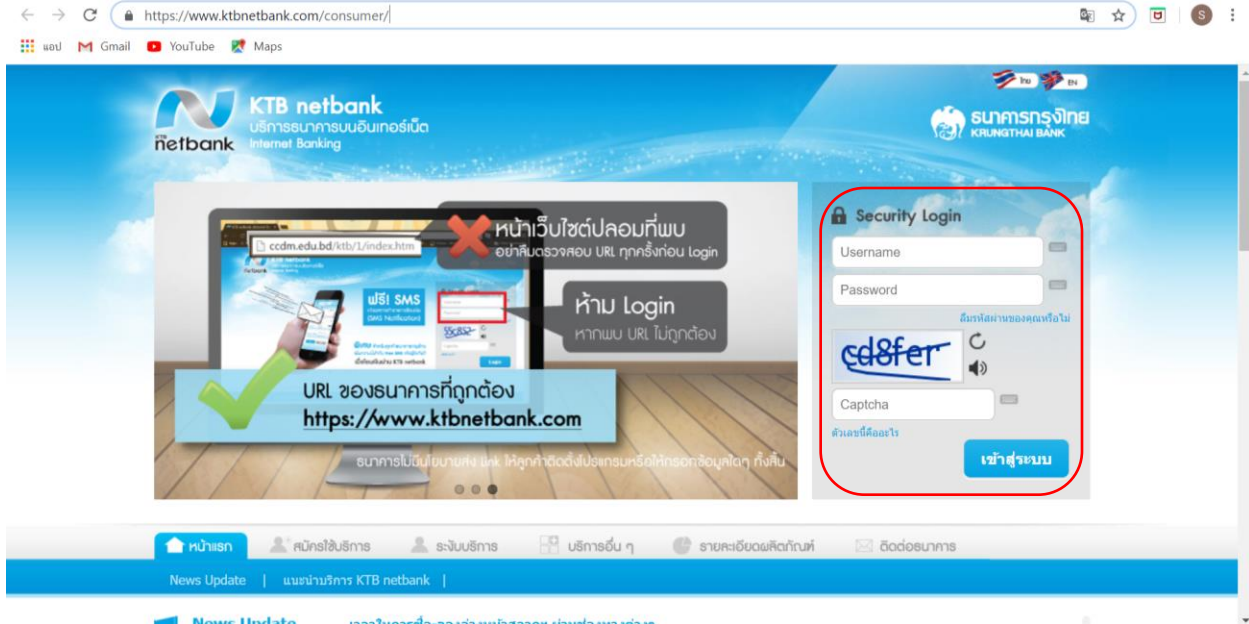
https://www.ktbnetbank.com/consumer/

แอป Gmail YouTube Maps

ไทย EN

KTB netbank
บริการธนาคารบนอินเทอร์เน็ต
Internet Banking

netbank

ธนาคารกรุงไทย
KRUNGTHAI BANK

ccdm.edu.bd/ktb/1/index.htm

หน้าเว็บไซต์ปลอมที่พบ
อย่าลืมตรวจสอบ URL ทุกครั้งก่อน Login

ฟรี! SMS

ห้าม Login
หากพบ URL ไม่ถูกต้อง

URL ของธนาคารที่ถูกต้อง
https://www.ktbnetbank.com

ธนาคารไม่มีนโยบายส่ง link ให้ลูกค้าติดตั้งโปรแกรมหรือให้กรอกข้อมูลใดๆ ทั้งสิ้น

Security Login
Username
Password
ลืมรหัสผ่านของคุณหรือไม่
cd8fer
Captcha
ตัวเลขนี้คืออะไร
เข้าสู่ระบบ

หน้าแรก
สมัครใช้บริการ
ระงับบริการ
บริการอื่น ๆ
รายละเอียดผลิตภัณฑ์
ติดต่อธนาคาร

News Update | แนะนำบริการ KTB netbank |

News Update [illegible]